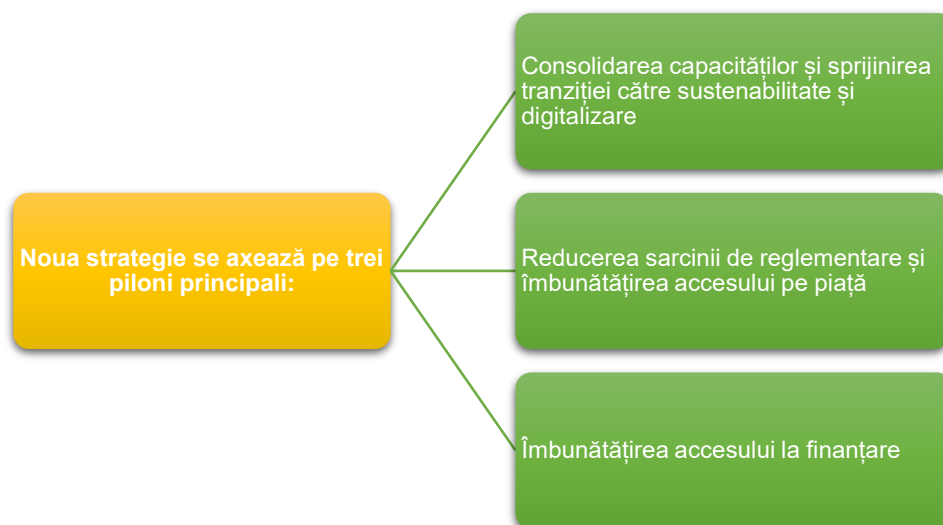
Noua strategie se axează pe trei piloni principali:

Consolidarea capacităților și sprijinirea tranziției către sustenabilitate și digitalizare

Reducerea sarcinii de reglementare și îmbunătățirea accesului pe piață

Îmbunătățirea accesului la finanțare